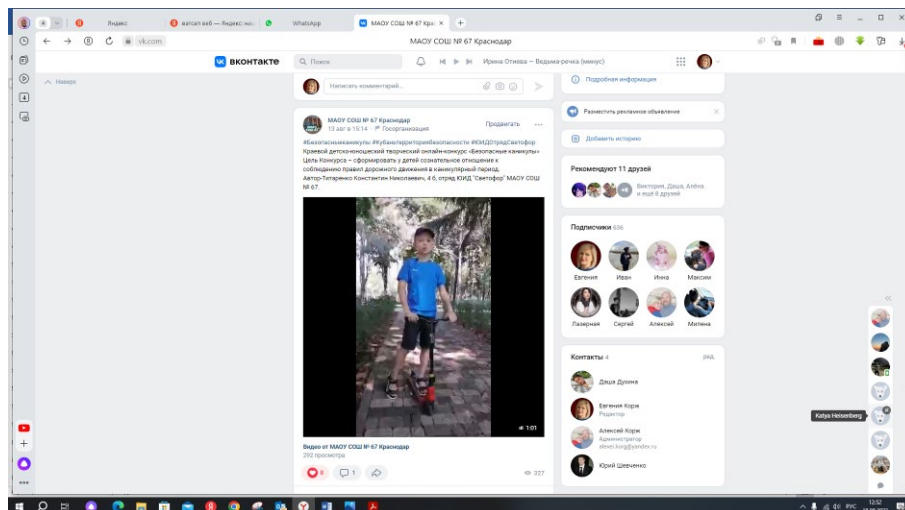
Яндекс
ватсап веб — Яндекс:на
WhatsApp
МАОУ СОШ № 67 Крас
vk.com
МАОУ СОШ № 67 Краснодар

ВКОНТАКТЕ
Поиск
Ирина Отиева — Ведьма-речка (минус)

Наверх

Написать комментарий...

МАОУ СОШ № 67 Краснодар
13 авг в 15:14 · Госорганизация
Продвигать

#Безопасныеканикулы #Кубанътерриториябезопасности #ЮИДОтрядСветофор
Краевой детскоюношеский творческий онлайн-конкурс «Безопасные каникулы»
Цель Конкурса – сформировать у детей сознательное отношение к соблюдению правил дорожного движения в каникулярный период.
Автор-Титаренко Константин Николаевич, 4 б, отряд ЮИД "Светофор" МАОУ СОШ № 67.

1:01

Видео от МАОУ СОШ № 67 Краснодар
292 просмотра

8
1
327

Подробная информация

Разместить рекламное объявление

Добавить историю

Рекомендуют 11 друзей
Виктория, Даша, Алёна и ещё 8 друзей

Подписчики 636
Евгения
Иван
Инна
Максим
Лазерная
Сергей
Алексей
Милена

Контакты 4
Даша Дуина
Евгения Корж
Редактор
Алексей Корж
Администратор
alexei.korg@yandex.ru
Юрий Шевченко

Katya Helsenberg

РУС
12:52